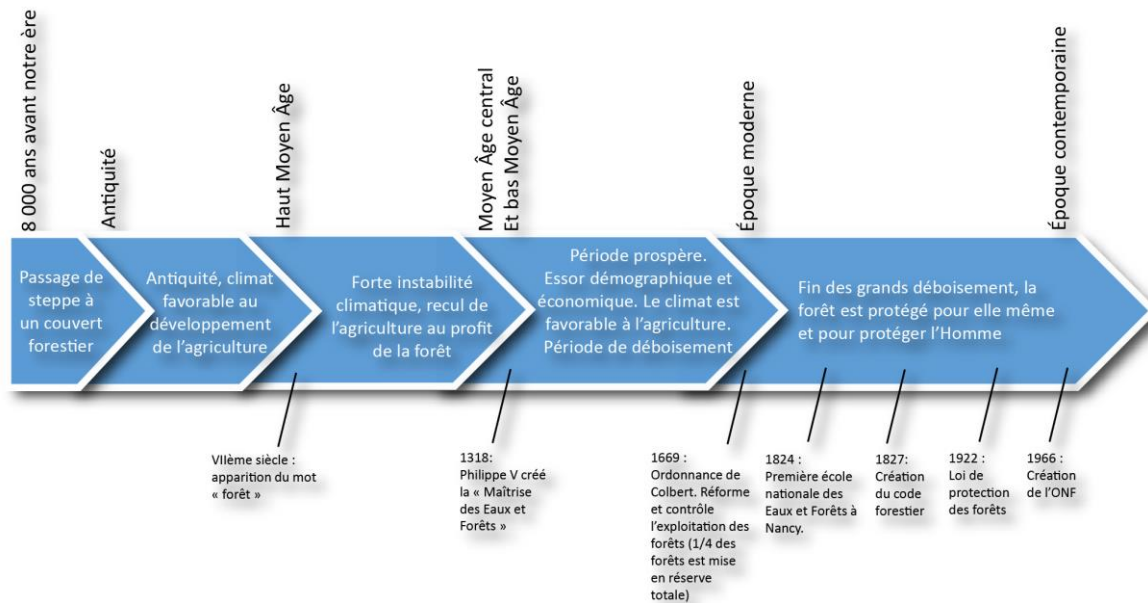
8 000 ans avant notre ère

Antiquité

Haut Moyen Âge

Moyen Âge central
Et bas Moyen Âge

Époque moderne

Époque contemporaine

Passage de steppe à un couvert forestier

Antiquité, climat favorable au développement de l'agriculture

Forte instabilité climatique, recul de l'agriculture au profit de la forêt

Période prospère. Essor démographique et économique. Le climat est favorable à l'agriculture. Période de déboisement

Fin des grands déboisement, la forêt est protégé pour elle même et pour protéger l'Homme

VIIème siècle : apparition du mot « forêt »

1318: Philippe V créé la « Maîtrise des Eaux et Forêts »

1669 : Ordonnance de Colbert. Réforme et contrôle l'exploitation des forêts (1/4 des forêts est mise en réserve totale)

1824 : Première école nationale des Eaux et Forêts à Nancy.

1827: Création du code forestier

1922 : Loi de protection des forêts

1966 : Création de l'ONF